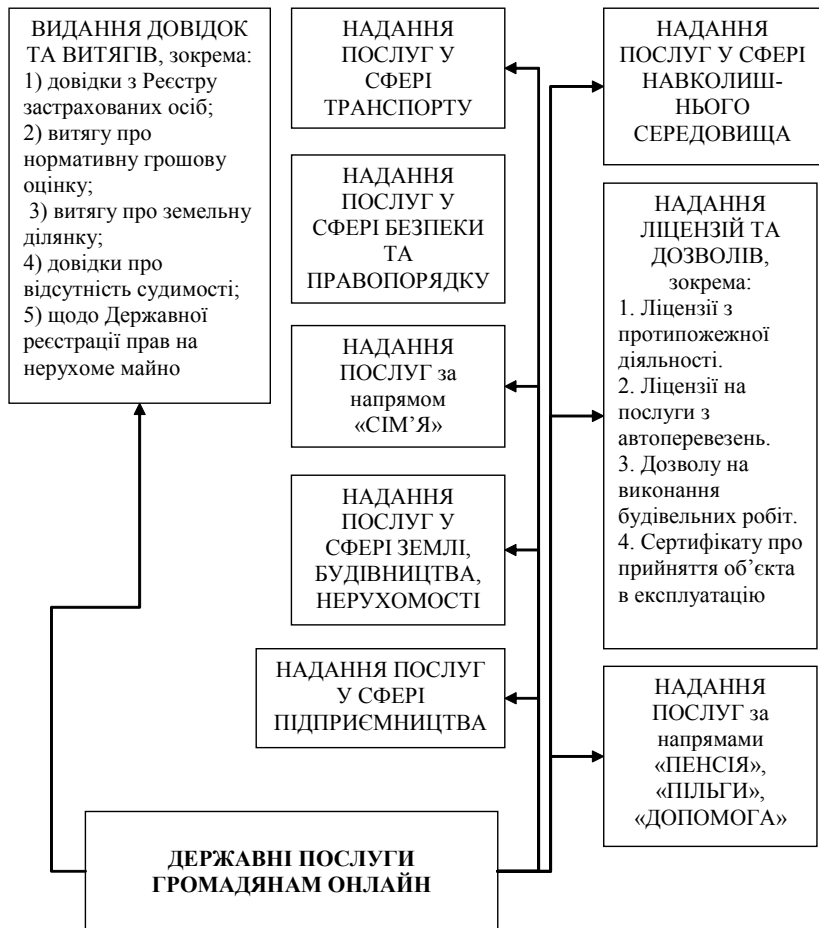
ВИДАННЯ ДОВІДОК ТА ВИТЯГІВ, зокрема:
1) довідки з Реєстру застрахованих осіб;
2) витягу про нормативну грошову оцінку;
3) витягу про земельну ділянку;
4) довідки про відсутність судимості;
5) щодо Державної реєстрації прав на нерухоме майно

НАДАННЯ ПОСЛУГ У СФЕРІ ТРАНСПОРТУ

НАДАННЯ ПОСЛУГ У СФЕРІ БЕЗПЕКИ ТА ПРАВОПОРЯДКУ

НАДАННЯ ПОСЛУГ за напрямом «СІМ'Я»

НАДАННЯ ПОСЛУГ У СФЕРІ ЗЕМЛІ, БУДІВНИЦТВА, НЕРУХОМОСТІ

НАДАННЯ ПОСЛУГ У СФЕРІ ПІДПРИЄМНИЦТВА

НАДАННЯ ПОСЛУГ У СФЕРІ НАВКОЛИШНЬОГО СЕРЕДОВИЩА

НАДАННЯ ЛІЦЕНЗІЙ ТА ДОЗВОЛІВ, зокрема:
1. Ліцензії з протипожежної діяльності.
2. Ліцензії на послуги з автоперевезень.
3. Дозволу на виконання будівельних робіт.
4. Сертифікату про прийняття об'єкта в експлуатацію

НАДАННЯ ПОСЛУГ за напрямами «ПЕНСІЯ», «ПІЛЬГИ», «ДОПОМОГА»

ДЕРЖАВНІ ПОСЛУГИ ГРОМАДЯНАМ ОНЛАЙН